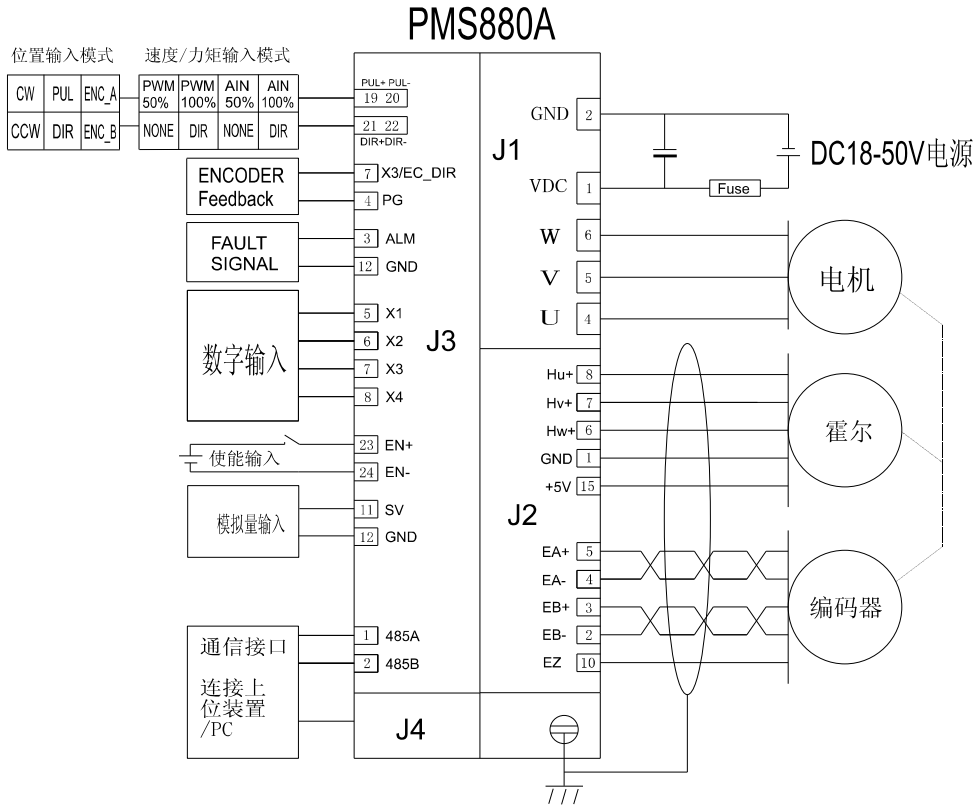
PMS880A

位置输入模式

| CW | PUL | ENC_A |
|---|---|---|
| CCW | DIR | ENC_B |

速度/力矩输入模式

| PWM 50% | PWM 100% | AIN 50% | AIN 100% |
|---|---|---|---|
| NONE | DIR | NONE | DIR |

PUL+ PUL-
19 20
21 22
DIR+DIR-

ENCODER Feedback
7 X3/EC_DIR
4 PG

FAULT SIGNAL
3 ALM
12 GND

数字输入
5 X1
6 X2
7 X3
8 X4

J3

23 EN+
使能输入
24 EN-

模拟量输入
11 SV
12 GND

通信接口
连接上位装置/PC
1 485A
2 485B

J4

J1
GND 2
VDC 1
Fuse
DC18-50V电源

W 6
V 5
U 4
电机

Hu+ 8
Hv+ 7
Hw+ 6
GND 1
+5V 15
霍尔

J2
EA+ 5
EA- 4
EB+ 3
EB- 2
EZ 10
编码器